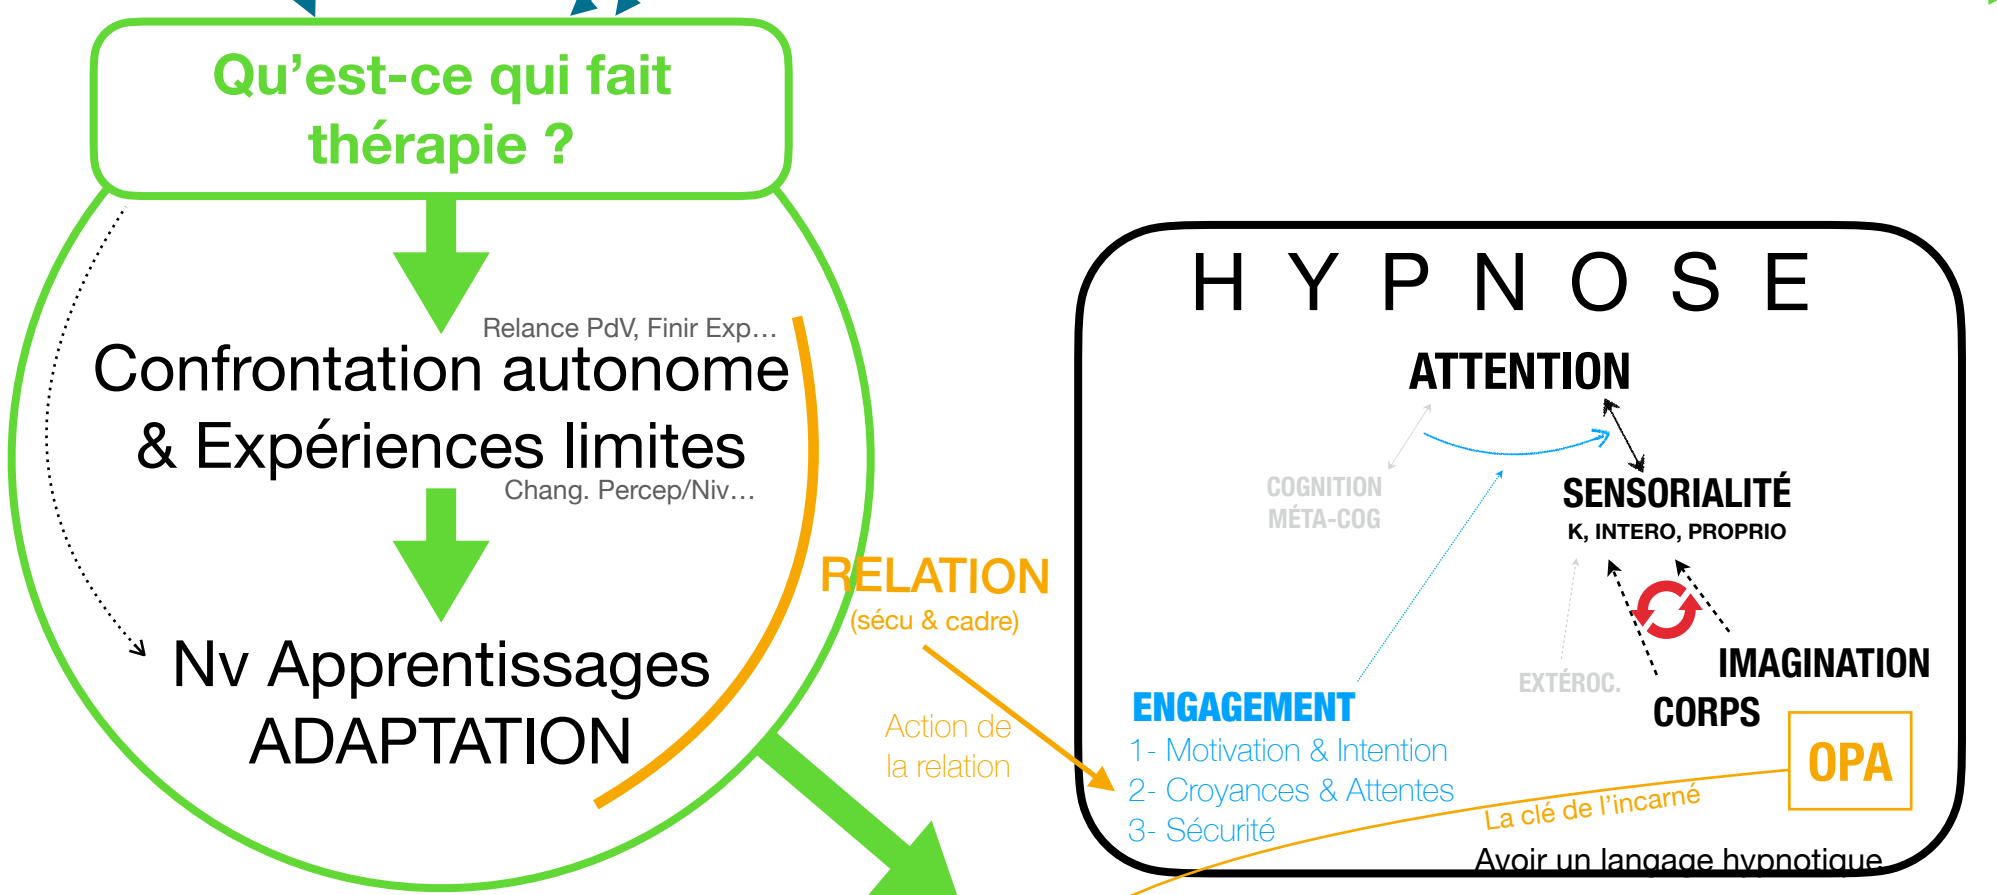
Qu'est-ce qui fait thérapie ?

Relance PdV, Finir Exp…

Confrontation autonome & Expériences limites

Chang. Percep/Niv…

Nv Apprentissages ADAPTATION

RELATION
(sécu & cadre)

Action de la relation

H Y P N O S E

ATTENTION

COGNITION
MÉTA-COG

SENSORIALITÉ
K, INTERO, PROPRIO

IMAGINATION

EXTÉROC.

CORPS

ENGAGEMENT
1- Motivation & Intention
2- Croyances & Attentes
3- Sécurité

OPA

La clé de l'incarné

Avoir un langage hypnotique